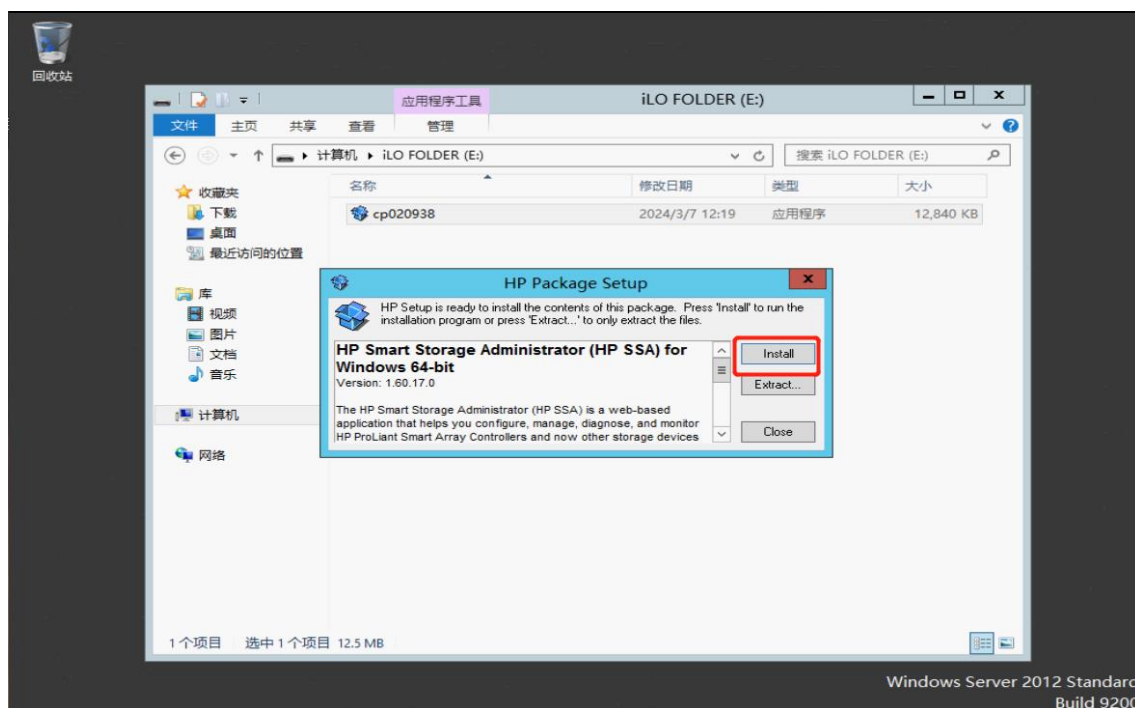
回收站

应用程序工具

iLO FOLDER (E:)

文件 主页 共享 查看 管理

计算机 ▸ iLO FOLDER (E:)

搜索 iLO FOLDER (E:)

收藏夹
下载
桌面
最近访问的位置

库
视频
图片
文档
音乐

计算机

网络

| 名称 | 修改日期 | 类型 | 大小 |
|---|---|---|---|
| cp020938 | 2024/3/7 12:19 | 应用程序 | 12,840 KB |

HP Package Setup

HP Setup is ready to install the contents of this package. Press 'Install' to run the installation program or press 'Extract...' to only extract the files.

HP Smart Storage Administrator (HP SSA) for Windows 64-bit
Version: 1.60.17.0

The HP Smart Storage Administrator (HP SSA) is a web-based application that helps you configure, manage, diagnose, and monitor HP ProLiant Smart Array Controllers and now other storage devices

Install
Extract...
Close

1个项目 选中1个项目 12.5 MB

Windows Server 2012 Standard
Build 9200